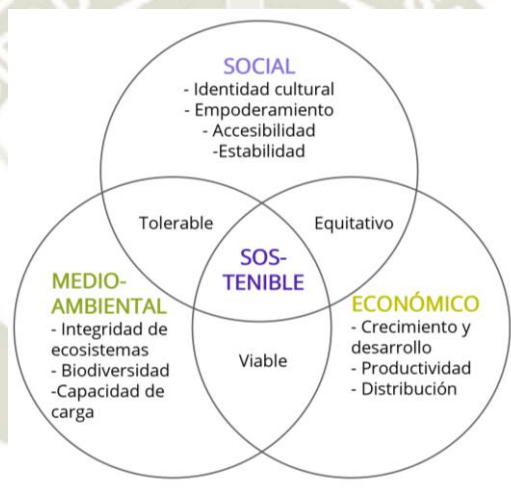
SOCIAL
- Identidad cultural
- Empoderamiento
- Accesibilidad
-Estabilidad

Tolerable

Equitativo

SOS-
TENIBLE

MEDIO-
AMBIENTAL
- Integridad de ecosistemas
- Biodiversidad
-Capacidad de carga

Viable

ECONÓMICO
- Crecimiento y desarrollo
- Productividad
- Distribución